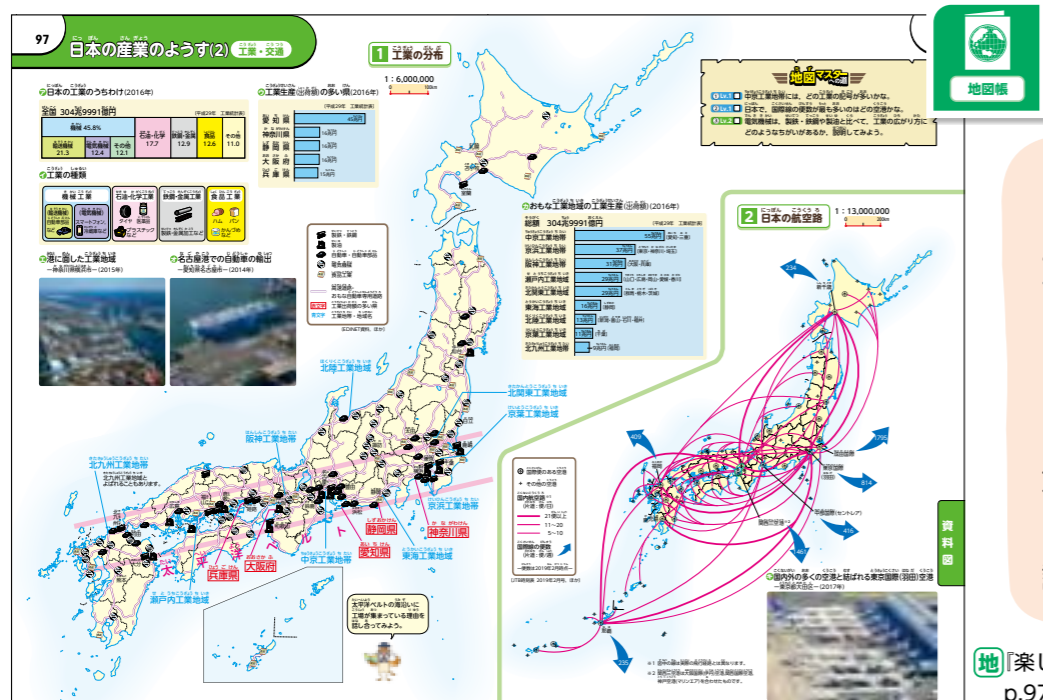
97

日本の産業のようす(2) 工業・交通

1 工業の分布

1：6,000,000

日本の工業のうちわけ(2016年)

全国 304兆9991億円

| 機械 45.8% | | | 石油・化学 17.7 | 鉄鋼・金属 12.9 | 食品 12.6 | その他 11.0 |
|---|---|---|---|---|---|---|
| 自動車など 21.3 | 電気機械 12.4 | その他 12.1 | | | | |

工業生産(出荷額)の多い県(2016年)

愛知県 45兆円
神奈川県 18兆円
静岡県 16兆円
大阪府 16兆円
兵庫県 15兆円

工業の種類

機械工業 石油・化学工業 鉄鋼・金属工業 食品工業

自動車など ダイヤ 化粧品 プラスチック 鉄板・金属加工品など ハム パン かんづめなど スマートフォン 冷蔵庫など

港に面した工業地域 ―赤穂市付近― (2015年)

名古屋港での自動車の輸出 ―愛知県名古屋市― (2014年)

地図マスターへの道

日本で、国際線の便数が最も多いのはどの空港かな。

電気機械は、製鉄・鉄鋼や製油と比べて、工場の広がり方にどのようなちがいがあるか、説明してみよう。

おもな工業地域の工業生産(出荷額)(2016年)

総額 304兆9991億円

中京工業地帯 55兆円
阪神工業地帯 33兆円
関東内陸工業地域 31兆円
瀬戸内工業地域 29兆円
京葉工業地域 26兆円
東海工業地域 16兆円
北陸工業地域 13兆円
京葉工業地域 12兆円
北九州工業地帯 9兆円

北陸工業地域
北関東工業地域
京浜工業地帯
阪神工業地帯
北九州工業地帯
北九州工業地帯はよばれることもあります。
京葉工業地域
神奈川県
静岡県
愛知県
兵庫県
大阪府
中京工業地帯
東海工業地域
瀬戸内工業地域
太平洋ベルト

太平洋ベルトの周辺に工場が集まっている理由を話し合ってみよう。

2 日本の航空路

1：13,000,000

国際線のある空港
その他の空港
21便以上
11～20
5～10

国内外の多くの空港と結ばれる東京国際(羽田)空港 ―東京都大田区― (2017年)

地図帳

資料図

地『楽し
p.97